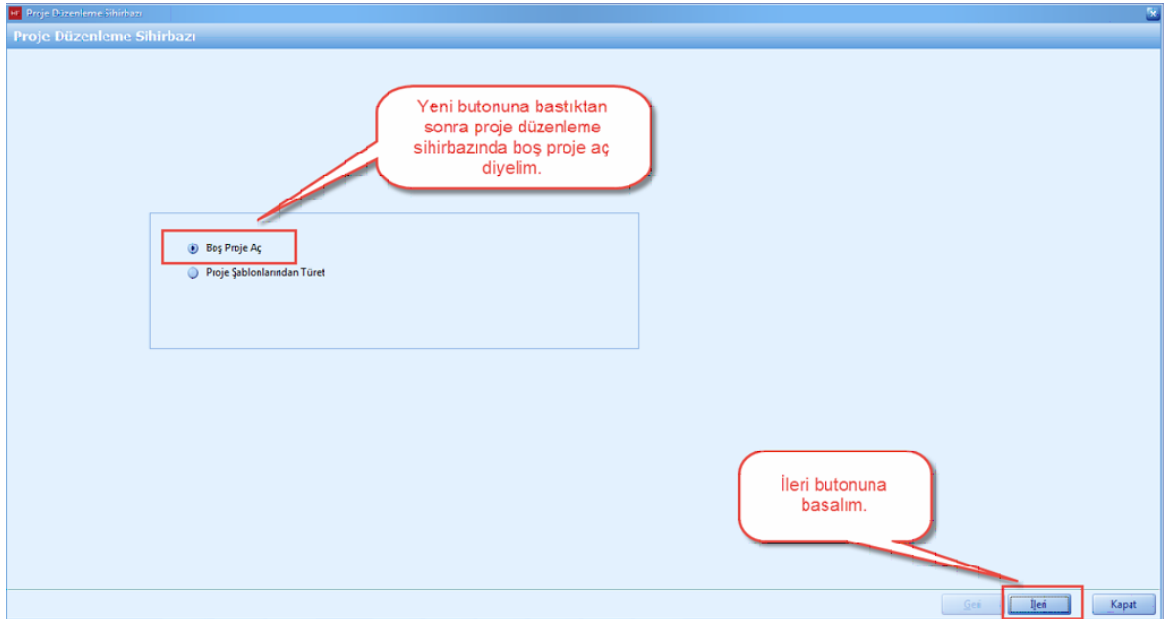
Proje Düzenleme Sihirbazı

Proje Düzenleme Sihirbazı

Yeni butonuna bastıktan sonra proje düzenleme sihirbazında boş proje aç diyelim.

Boş Proje Aç

Proje Şablonlarından Türet

İleri butonuna basalım.

Geri

İleri

Kapat